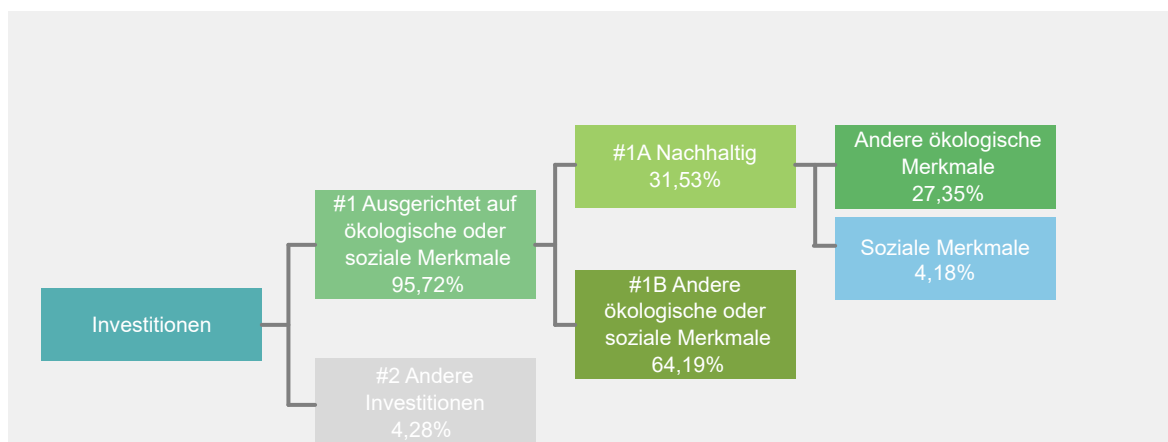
Investitionen

#1 Ausgerichtet auf ökologische oder soziale Merkmale
95,72%

#2 Andere Investitionen
4,28%

#1A Nachhaltig
31,53%

#1B Andere ökologische oder soziale Merkmale
64,19%

Andere ökologische Merkmale
27,35%

Soziale Merkmale
4,18%